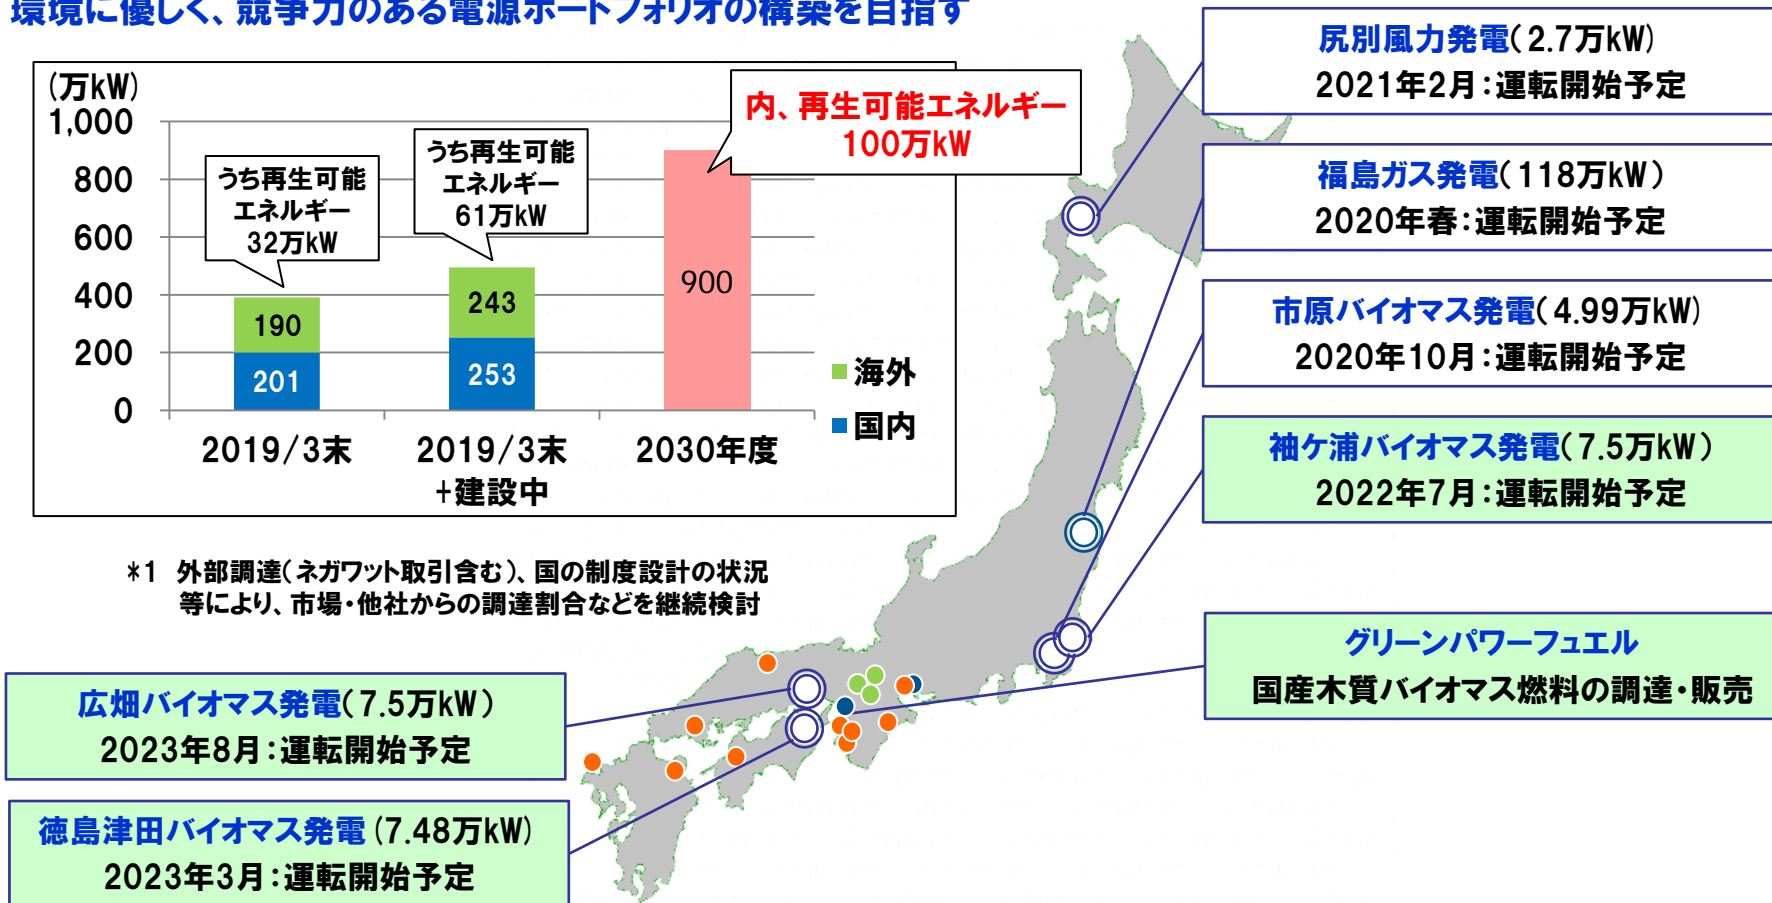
環境に優しく、競争力のある電源ポートフォリオの構築を目指す

(万kW)
1,000
800
600
400
200
0

うち再生可能エネルギー32万kW
うち再生可能エネルギー61万kW
内、再生可能エネルギー100万kW

190
201
243
253
900

2019/3末
2019/3末+建設中
2030年度

海外
国内

*1 外部調達(ネガワット取引含む)、国の制度設計の状況等により、市場・他社からの調達割合などを継続検討

尻別風力発電(2.7万kW)
2021年2月:運転開始予定

福島ガス発電(118万kW)
2020年春:運転開始予定

市原バイオマス発電(4.99万kW)
2020年10月:運転開始予定

袖ケ浦バイオマス発電(7.5万kW)
2022年7月:運転開始予定

グリーンパワーフュエル
国産木質バイオマス燃料の調達・販売

広畑バイオマス発電(7.5万kW)
2023年8月:運転開始予定

徳島津田バイオマス発電(7.48万kW)
2023年3月:運転開始予定